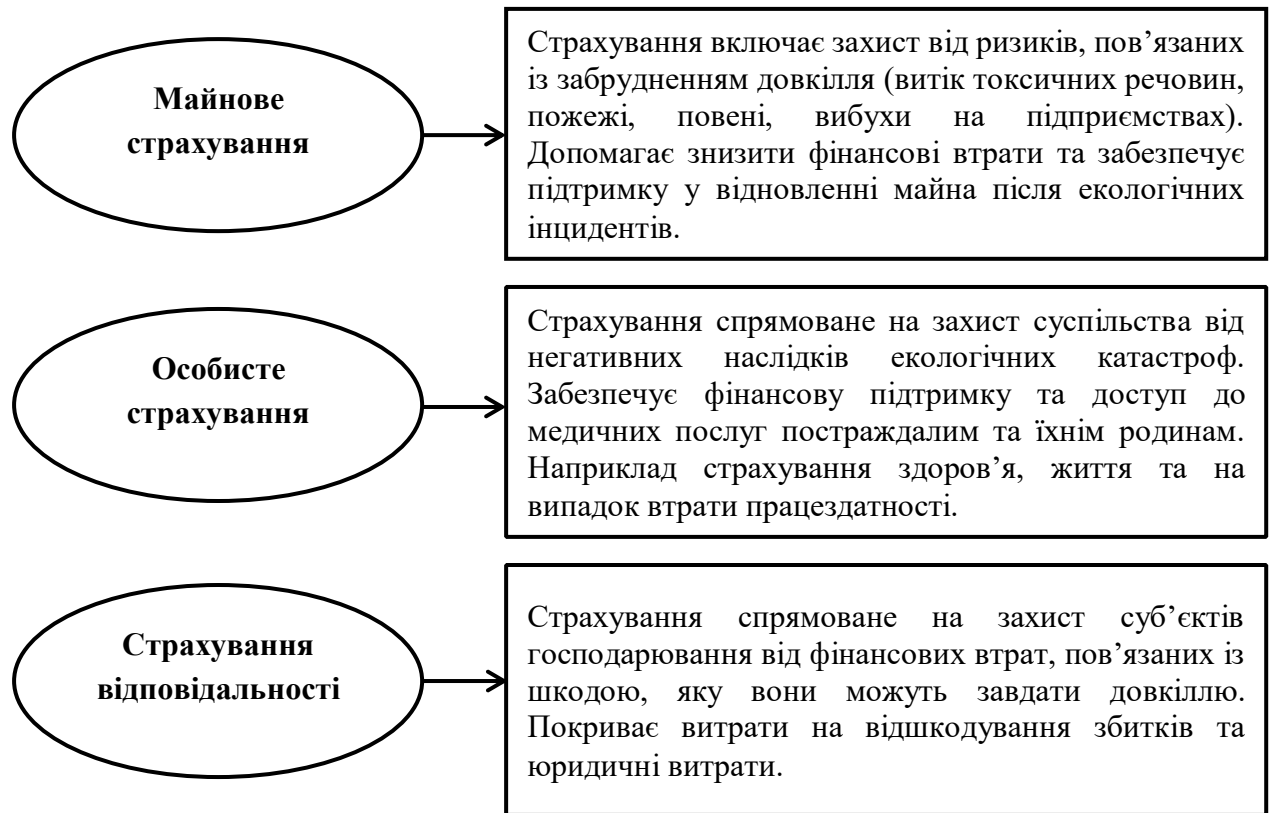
Майнове страхування

Страхування включає захист від ризиків, пов’язаних із забрудненням довкілля (витік токсичних речовин, пожежі, повені, вибухи на підприємствах). Допомагає знизити фінансові втрати та забезпечує підтримку у відновленні майна після екологічних інцидентів.

Особисте страхування

Страхування спрямоване на захист суспільства від негативних наслідків екологічних катастроф. Забезпечує фінансову підтримку та доступ до медичних послуг постраждалим та їхнім родинам. Наприклад страхування здоров’я, життя та на випадок втрати працездатності.

Страхування відповідальності

Страхування спрямоване на захист суб’єктів господарювання від фінансових втрат, пов’язаних із шкодою, яку вони можуть завдати довкіллю. Покриває витрати на відшкодування збитків та юридичні витрати.